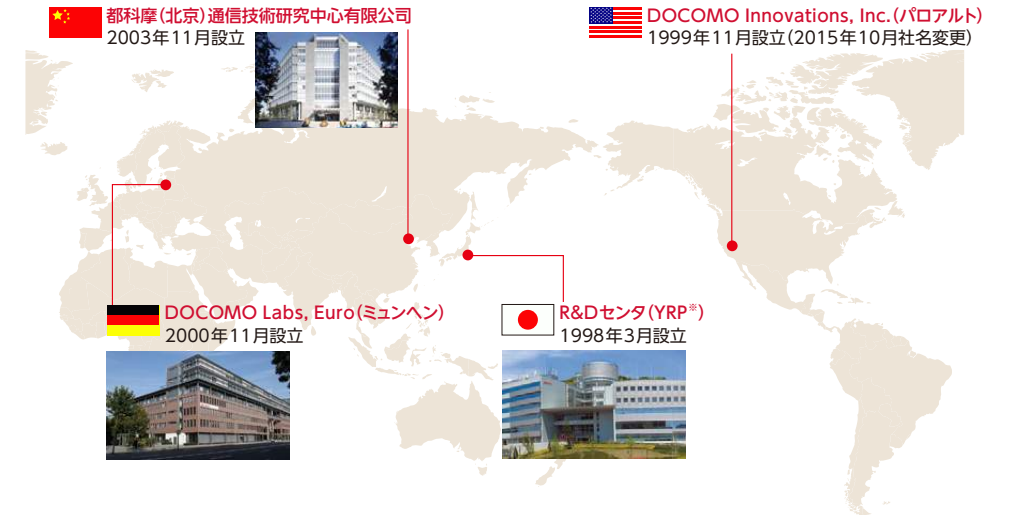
都科摩(北京)通信技術研究中心有限公司
2003年11月設立

DOCOMO Innovations, Inc.(パロアルト)
1999年11月設立(2015年10月社名変更)

DOCOMO Labs, Euro(ミュンヘン)
2000年11月設立

R&Dセンタ(YRP※)
1998年3月設立